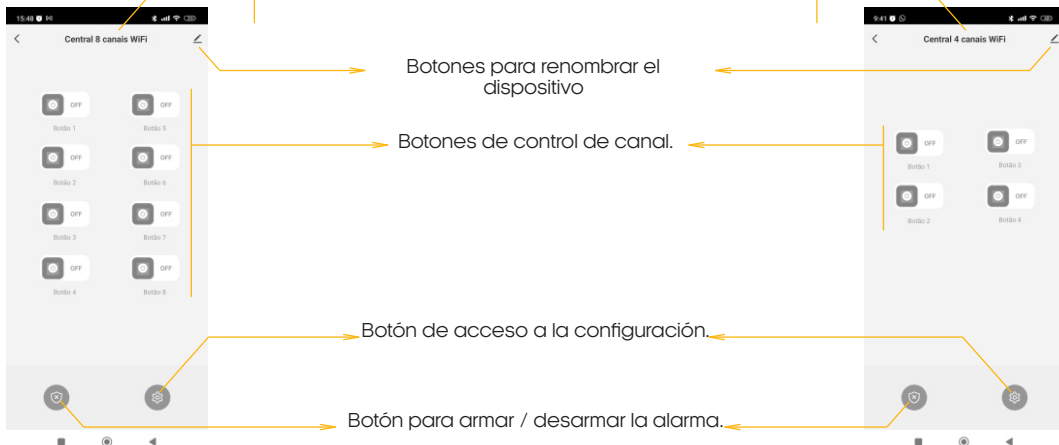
15:48

Central 8 canais WiFi

OFF OFF
Botão 1 Botão 5
OFF OFF
Botão 2 Botão 6
OFF OFF
Botão 3 Botão 7
OFF OFF
Botão 4 Botão 8

Botones para renombrar el dispositivo

Botones de control de canal.

Botón de acceso a la configuración.

Botón para armar / desarmar la alarma.

9:41

Central 4 canais WiFi

OFF OFF
Botão 1 Botão 3
OFF OFF
Botão 2 Botão 4